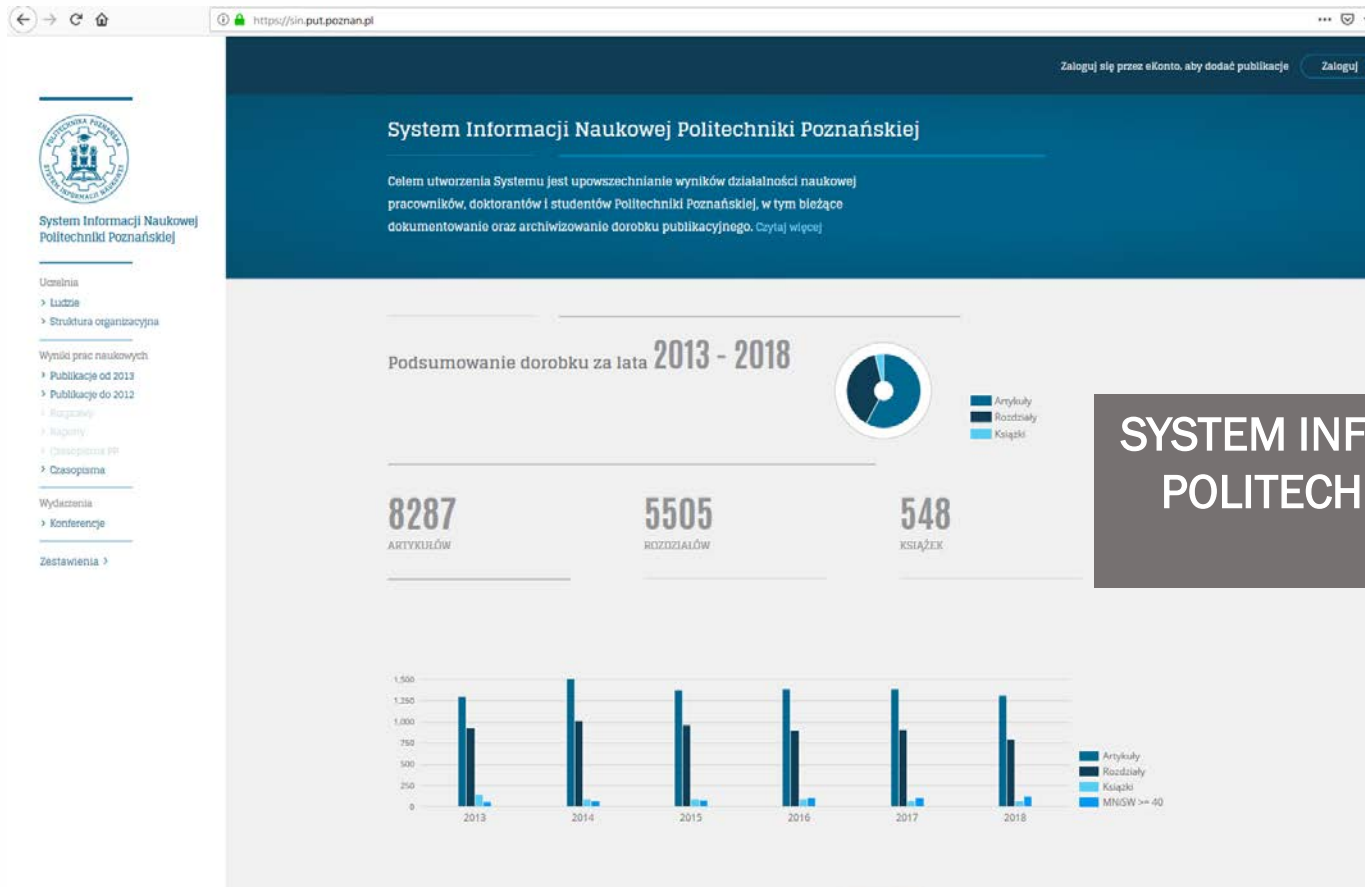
https://sin.put.poznan.pl

Zaloguj się przez eKonto, aby dodać publikacje Zaloguj

POLITECHNIKA POZNAŃSKA SYSTEM INFORMACJI NAUKOWEJ

System Informacji Naukowej Politechniki Poznańskiej

Uczelnia
> Ludzie
> Struktura organizacyjna

Wyniki prac naukowych
> Publikacje od 2013
> Publikacje do 2012
> Rozprawy
> Raporty
> Czasopisma PP
> Czasopisma

Wydarzenia
> Konferencje

Zestawienia >

System Informacji Naukowej Politechniki Poznańskiej

Celem utworzenia Systemu jest upowszechnianie wyników działalności naukowej pracowników, doktorantów i studentów Politechniki Poznańskiej, w tym bieżące dokumentowanie oraz archiwizowanie dorobku publikacyjnego. Czytaj więcej

Podsumowanie dorobku za lata 2013 - 2018

Artykuły
Rozdziały
Książki

8287
ARTYKUŁÓW

5505
ROZDZIAŁÓW

548
KSIĄŻEK

SYSTEM INF
POLITECH

1,500
1,250
1,000
750
500
250
0

2013 2014 2015 2016 2017 2018

Artykuły
Rozdziały
Książki
MNiSW >= 40